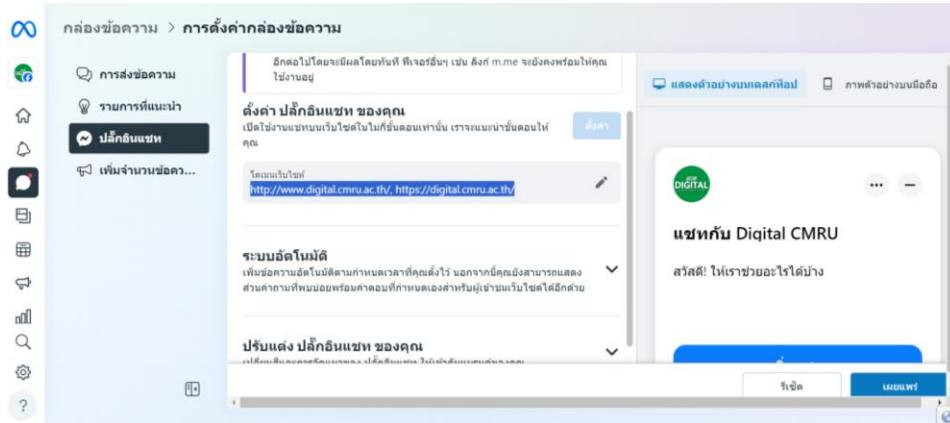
กล่องข้อความ > การตั้งค่ากล่องข้อความ

การส่งข้อความ
รายการที่แนะนำ
ปลั๊กอินแชท
เพิ่มจำนวนข้อควา...

อีกต่อไปโดยจะมีผลโดยทันที ฟีเจอร์อื่นๆ เช่น ลิงก์ m.me จะยังคงพร้อมให้คุณใช้งานอยู่

ตั้งค่า ปลั๊กอินแชท ของคุณ
เปิดใช้งานแชทบนเว็บไซต์ในไม่กี่ขั้นตอนเท่านั้น เราจะแนะนำขั้นตอนให้คุณ

ตั้งค่า

โดเมนเว็บไซต์
http://www.digital.cmru.ac.th/, https://digital.cmru.ac.th/

ระบบอัตโนมัติ
เพิ่มข้อความอัตโนมัติตามกำหนดเวลาที่คุณตั้งไว้ นอกจากนี้คุณยังสามารถแสดงส่วนคำถามที่พบบ่อยพร้อมคำตอบที่กำหนดเองสำหรับผู้เข้าชมเว็บไซต์ได้อีกด้วย

ปรับแต่ง ปลั๊กอินแชท ของคุณ
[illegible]

แสดงตัวอย่างบนเดสก์ท็อป
ภาพตัวอย่างบนมือถือ

DIGITAL

แชทกับ Digital CMRU
สวัสดี! ให้เราช่วยอะไรได้บ้าง

รีเซ็ต
เผยแพร่